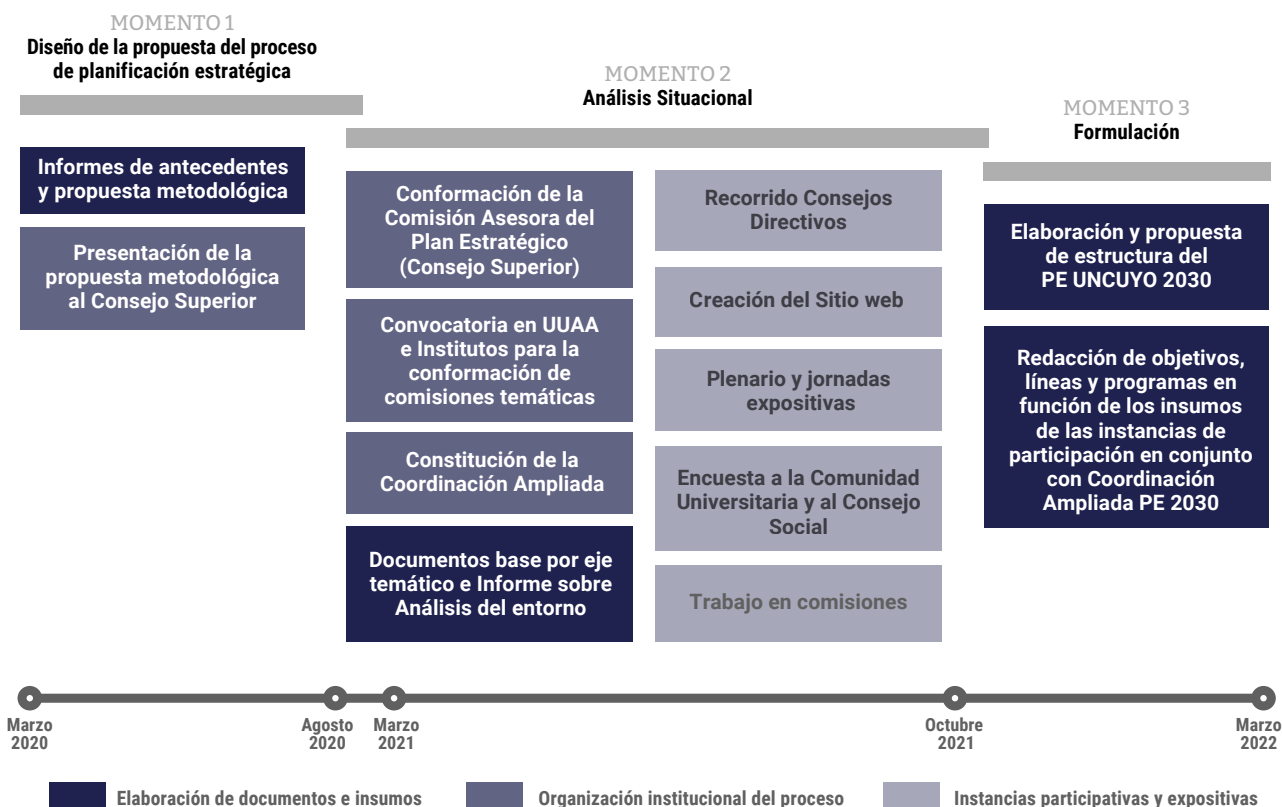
MOMENTO 1
Diseño de la propuesta del proceso de planificación estratégica

Informes de antecedentes y propuesta metodológica

Presentación de la propuesta metodológica al Consejo Superior

MOMENTO 2
Análisis Situacional

Conformación de la Comisión Asesora del Plan Estratégico (Consejo Superior)

Convocatoria en UUAA e Institutos para la conformación de comisiones temáticas

Constitución de la Coordinación Ampliada

Documentos base por eje temático e Informe sobre Análisis del entorno

Recorrido Consejos Directivos

Creación del Sitio web

Plenario y jornadas expositivas

Encuesta a la Comunidad Universitaria y al Consejo Social

Trabajo en comisiones

MOMENTO 3
Formulación

Elaboración y propuesta de estructura del PE UNCUYO 2030

Redacción de objetivos, líneas y programas en función de los insumos de las instancias de participación en conjunto con Coordinación Ampliada PE 2030

Marzo 2020

Agosto 2020

Marzo 2021

Octubre 2021

Marzo 2022

Elaboración de documentos e insumos

Organización institucional del proceso

Instancias participativas y expositivas